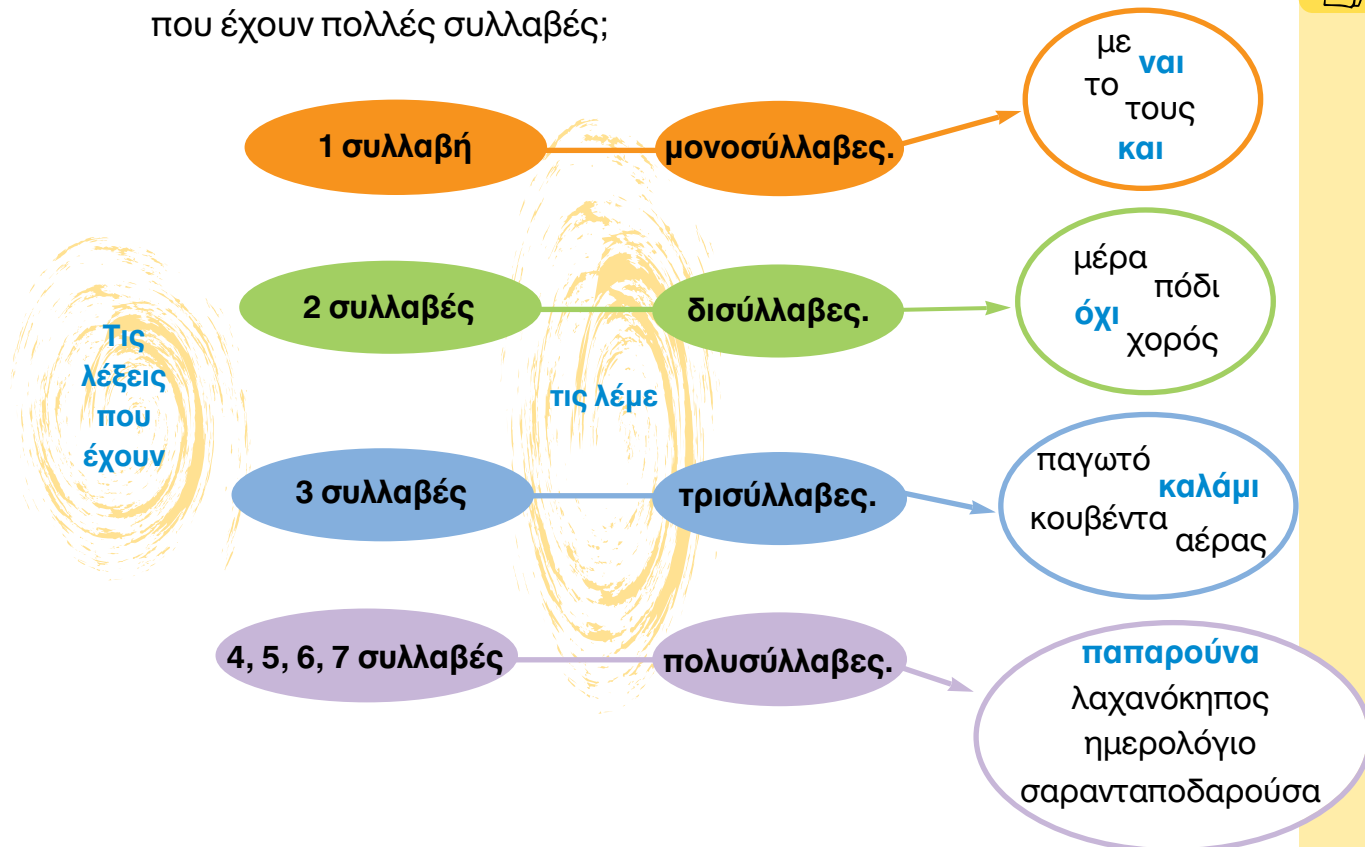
που έχουν πολλές συλλαβές;

Τις λέξεις που έχουν

1 συλλαβή

2 συλλαβές

3 συλλαβές

4, 5, 6, 7 συλλαβές

τις λέμε

μονοσύλλαβες.

δισύλλαβες.

τρισύλλαβες.

πολυσύλλαβες.

με
ναι
το
τους
και

μέρα
πόδι
όχι
χορός

παγωτό
καλάμι
κουβέντα
αέρας

παπαρούνα
λαχανόκηπος
ημερολόγιο
σαρανταποδαρούσα